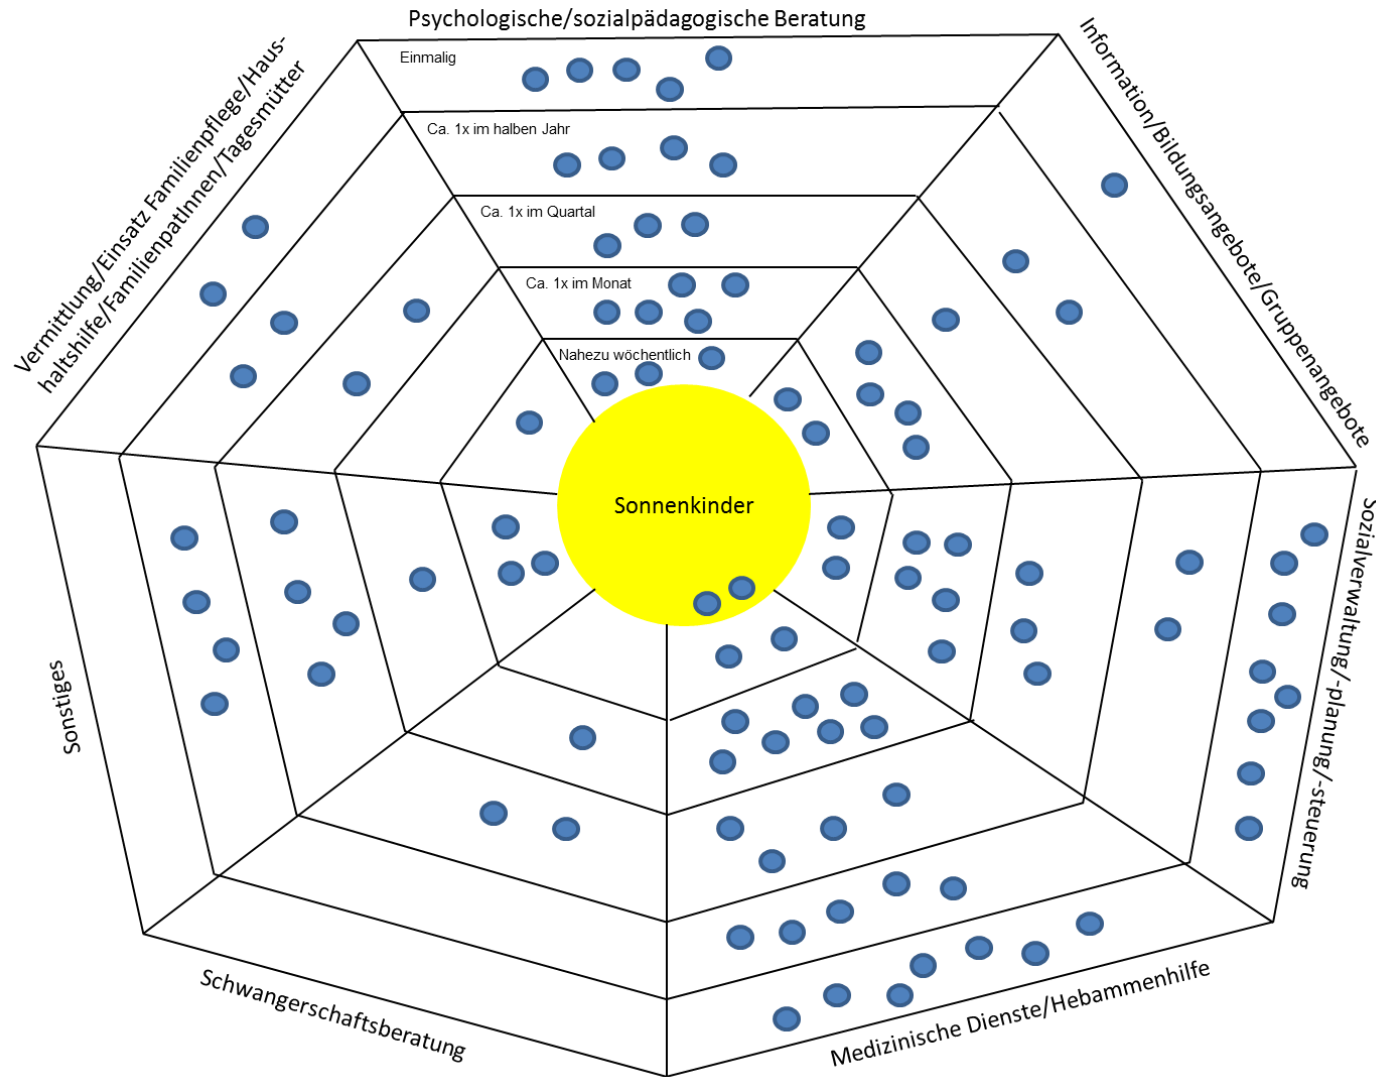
Psychologische/sozialpädagogische Beratung

Information/Bildungsangebote/Gruppenangebote

Sozialverwaltung/-planung/-steuerung

Medizinische Dienste/Hebammenhilfe

Schwangerschaftsberatung

Sonstiges

Vermittlung/Einsatz Familienpflege/Haushaltshilfe/FamilienpatInnen/Tagesmütter

Einmalig

Ca. 1x im halben Jahr

Ca. 1x im Quartal

Ca. 1x im Monat

Nahezu wöchentlich

Sonnenkinder